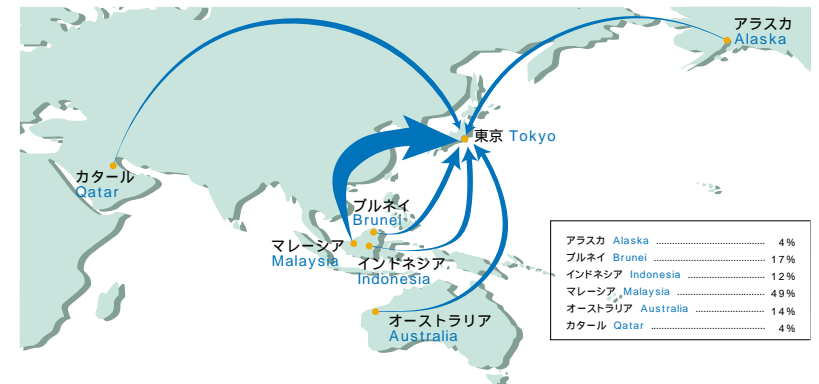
アラスカ
Alaska

東京 Tokyo

カタール
Qatar

ブルネイ
Brunei

マレーシア
Malaysia

インドネシア
Indonesia

オーストラリア
Australia

| | |
|---|---|
| アラスカ Alaska | 4% |
| ブルネイ Brunei | 17% |
| インドネシア Indonesia | 12% |
| マレーシア Malaysia | 49% |
| オーストラリア Australia | 14% |
| カタール Qatar | 4% |